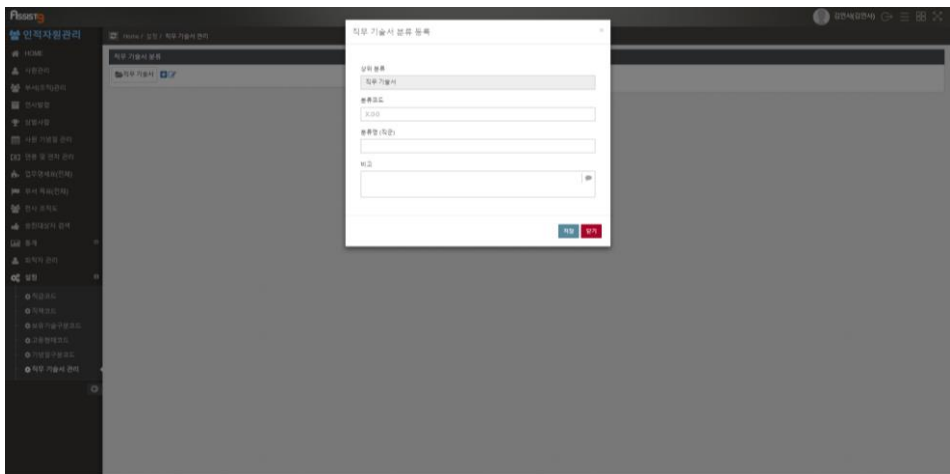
Assist9

인적자원관리

HOME
사원관리
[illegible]
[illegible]
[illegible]
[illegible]
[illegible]
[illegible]
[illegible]
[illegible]
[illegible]
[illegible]
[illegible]
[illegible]
설정
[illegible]
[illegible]
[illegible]
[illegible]
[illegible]
직무 기술서 관리

Home / 설정 / 직무 기술서 관리

직무 기술서 분류

직무 기술서

직무 기술서 분류 등록

상위 분류
직무 기술서

분류코드
X.0.0

분류명 (직군)

비고

저장 닫기